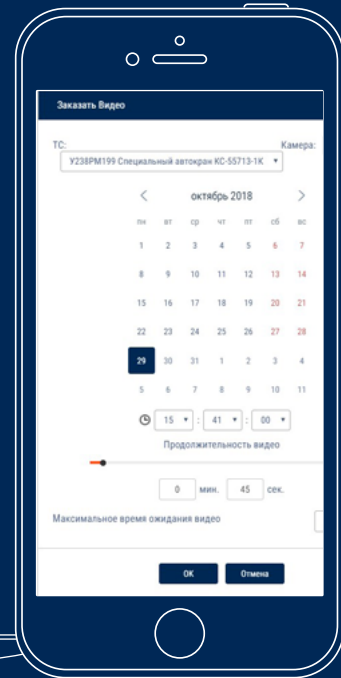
Заказать Видео

ТС:
У238РМ199 Специальный автокран КС-55713-1К
Камера:

октябрь 2018

| пн | вт | ср | чт | пт | сб | вс |
|---|---|---|---|---|---|---|
| 1 | 2 | 3 | 4 | 5 | 6 | 7 |
| 8 | 9 | 10 | 11 | 12 | 13 | 14 |
| 15 | 16 | 17 | 18 | 19 | 20 | 21 |
| 22 | 23 | 24 | 25 | 26 | 27 | 28 |
| 29 | 30 | 31 | 1 | 2 | 3 | 4 |
| 5 | 6 | 7 | 8 | 9 | 10 | 11 |

15 : 41 : 00

Продолжительность видео

0 мин. 45 сек.

Максимальное время ожидания видео

ОК Отмена